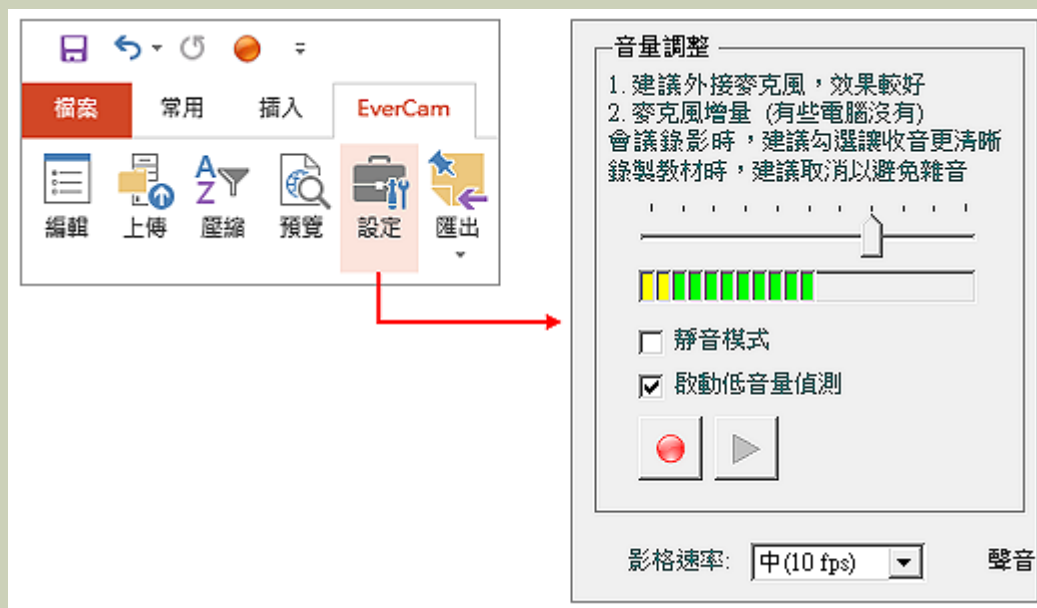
檔案
常用
插入
EverCam
編輯
上傳
壓縮
預覽
設定
匯出

音量調整
1. 建議外接麥克風，效果較好
2. 麥克風增量 (有些電腦沒有)
會議錄影時，建議勾選讓收音更清晰
錄製教材時，建議取消以避免雜音
靜音模式
啟動低音量偵測
影格速率: 中(10 fps)
聲音